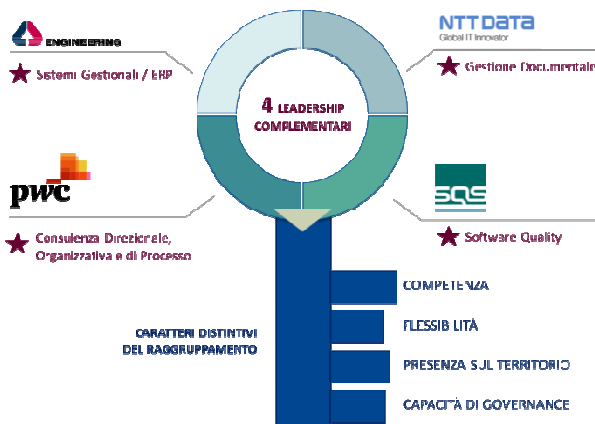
ENGINEERING

Sistemi Gestionali / ERP

NTT DATA
Global IT Innovator

Gestione Documentale

4 LEADERSHIP COMPLEMENTARI

pwc

Consulenza Direzionale, Organizzativa e di Processo

SQS

Software Quality

CARATTERI DISTINTIVI DEL RAGGRUPPAMENTO

COMPETENZA

FLESSIBILITÀ

PRESENZA SUL TERRITORIO

CAPACITÀ DI GOVERNANCE